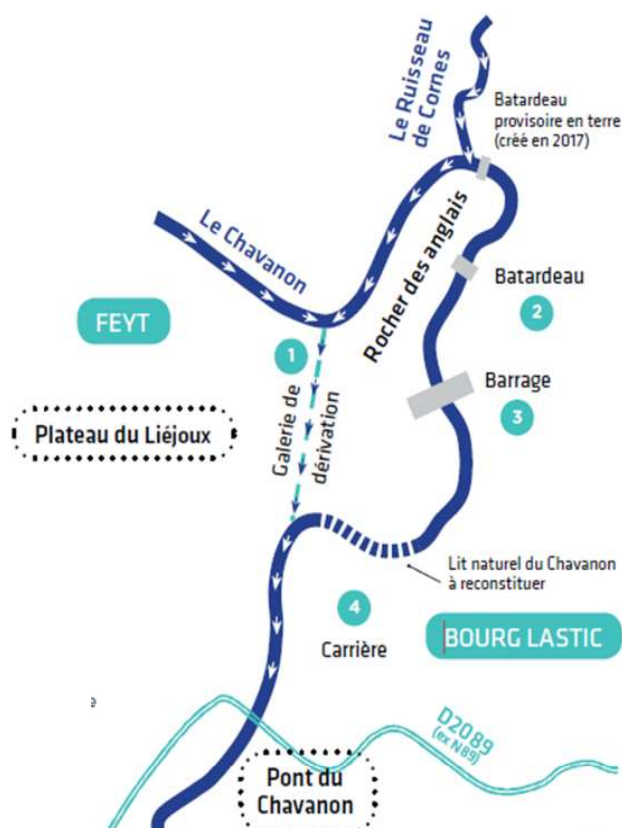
Le Ruisseau de Cornes

Batardeau provisoire en terre (créé en 2017)

Le Chavanon

Rocher des anglais

Batardeau

2

FEYT

1

Barrage

3

Galerie de dérivation

Plateau du Liéjoux

Lit naturel du Chavanon à reconstituer

4

Carrière

BOURG LASTIC

D2089 (ex N89)

Pont du Chavanon